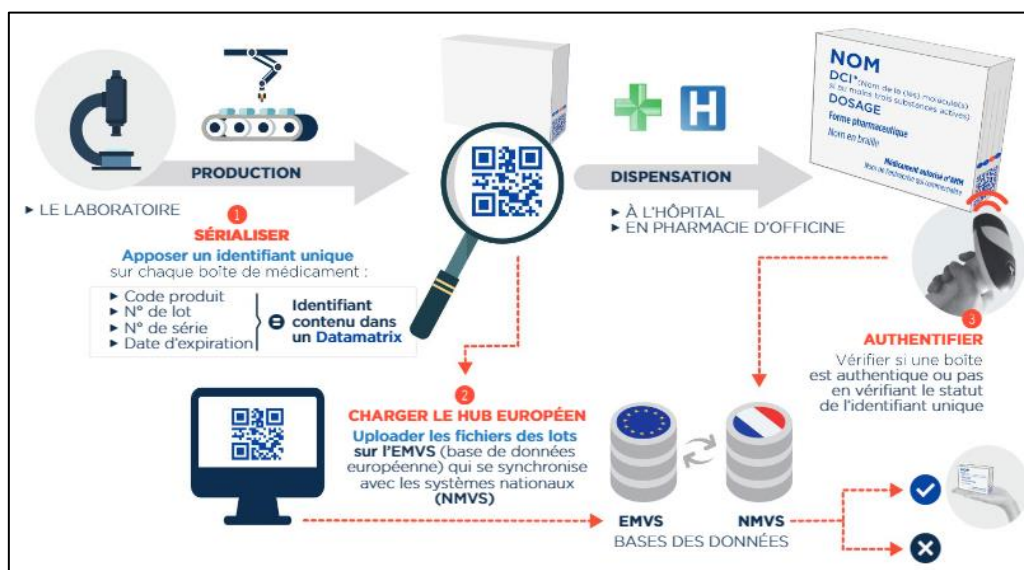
PRODUCTION

▸ LE LABORATOIRE

1
SÉRIALISER
Apposer un identifiant unique sur chaque boîte de médicament :

▸ Code produit
▸ N° de lot
▸ N° de série
▸ Date d'expiration

= Identifiant contenu dans un Datamatrix

NOM
DCI* (Nom de la (les) molécule(s) si au moins trois substances actives)
DOSAGE
Forme pharmaceutique
Nom en braille
Médicament autorisé n°AMM
Nom de l'exploitant commercialisateur

DISPENSATION
▸ À L'HÔPITAL
▸ EN PHARMACIE D'OFFICINE

3
AUTHENTIFIER
Vérifier si une boîte est authentique ou pas en vérifiant le statut de l'identifiant unique

2
CHARGER LE HUB EUROPÉEN
Uploader les fichiers des lots sur l'EMVS (base de données européenne) qui se synchronise avec les systèmes nationaux (NMVS)

EMVS
NMVS
BASES DES DONNÉES